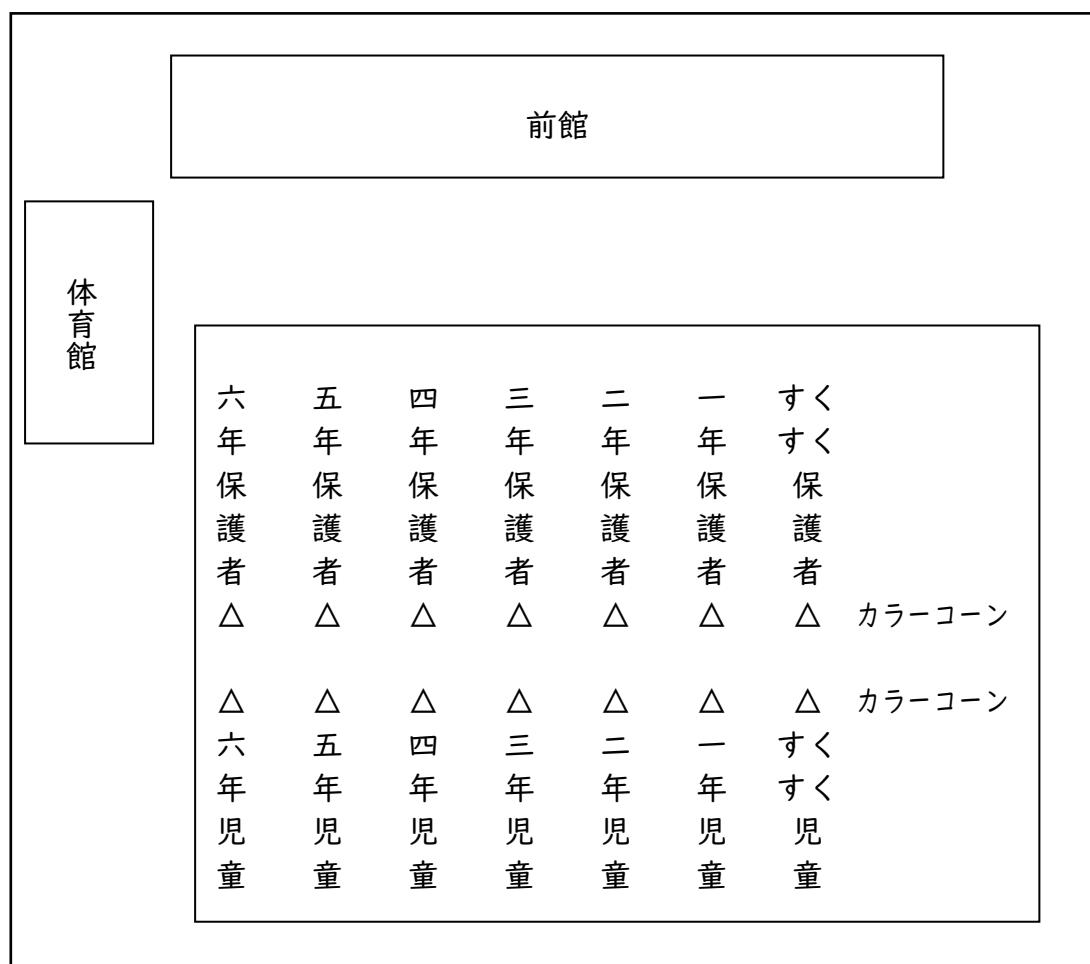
前館

体育館

六年保護者 五年保護者 四年保護者 三年保護者 二年保護者 一年保護者 すくすく保護者

△ △ △ △ △ △ △ カラーコーン

△ △ △ △ △ △ △ カラーコーン

六年児童 五年児童 四年児童 三年児童 二年児童 一年児童 すくすく児童